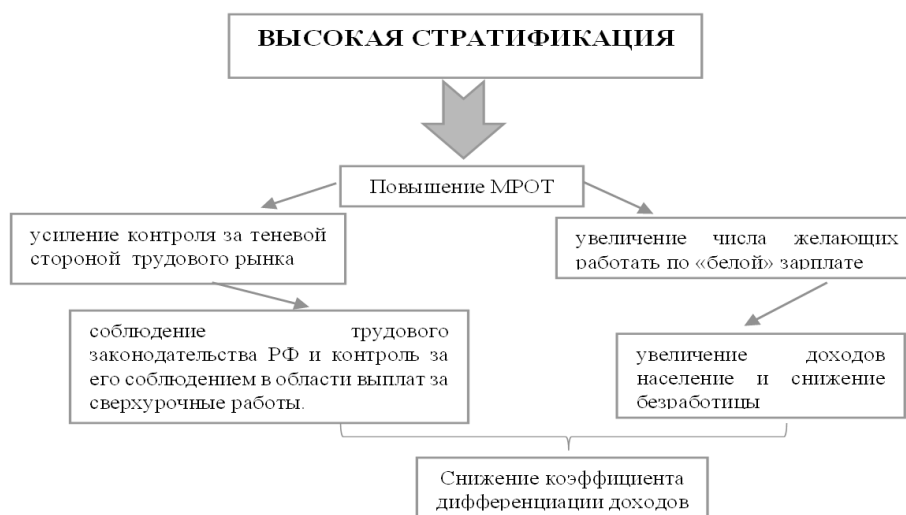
ВЫСОКАЯ СТРАТИФИКАЦИЯ

Повышение МРОТ

усиление контроля за теневой стороной трудового рынка

увеличение числа желающих работать по «белой» зарплате

соблюдение трудового законодательства РФ и контроль за его соблюдением в области выплат за сверхурочные работы.

увеличение доходов население и снижение безработицы

Снижение коэффициента дифференциации доходов